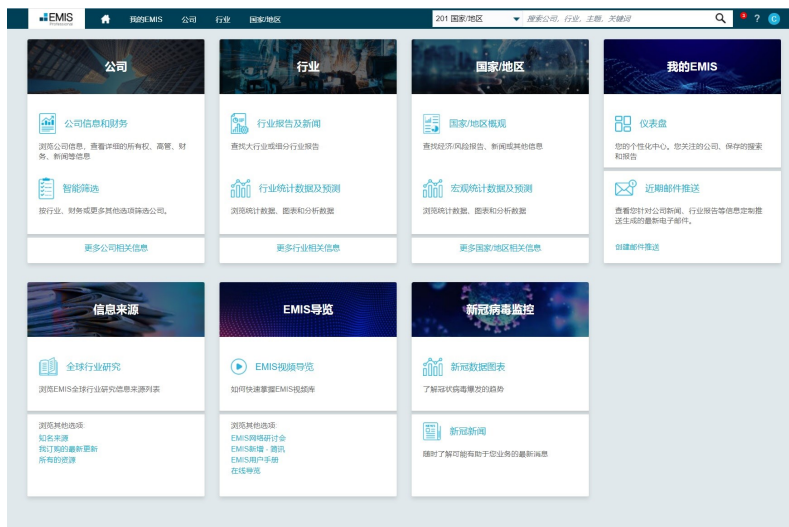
EMIS Professional 我的EMIS 公司 行业 国家/地区 201 国家/地区 搜索公司、行业、主题、关键词 ? C

公司

公司信息和财务

浏览公司信息，查看详细的所有权、高管、财务、新闻等信息

智能筛选

按行业、财务或更多其他选项筛选公司。

更多公司相关信息

行业

行业报告及新闻

查找大行业或细分行业报告

行业统计数据及预测

浏览统计数据、图表和分析数据

更多行业相关信息

国家/地区

国家/地区概观

查找经济/风险报告、新闻或其他信息

宏观统计数据及预测

浏览统计数据、图表和分析数据

更多国家/地区相关信息

我的EMIS

仪表盘

您的个性化中心。您关注的公司、保存的搜索和报告

近期邮件推送

查看您针对公司新闻、行业报告等信息定制推送生成的最新电子邮件。

创建邮件推送

信息来源

全球行业研究

浏览EMIS全球行业研究信息来源列表

浏览其他选项
知名来源
我订阅的最新更新
所有的资源

EMIS导览

EMIS视频导览

如何快速掌握EMIS视频库

浏览其他选项
EMIS网络研讨会
EMIS新增、通讯
EMIS用户手册
在线导览

新冠病毒监控

新冠数据图表

了解冠状病毒爆发的趋势

新冠新闻

随时了解可能有助于您业务的最新消息